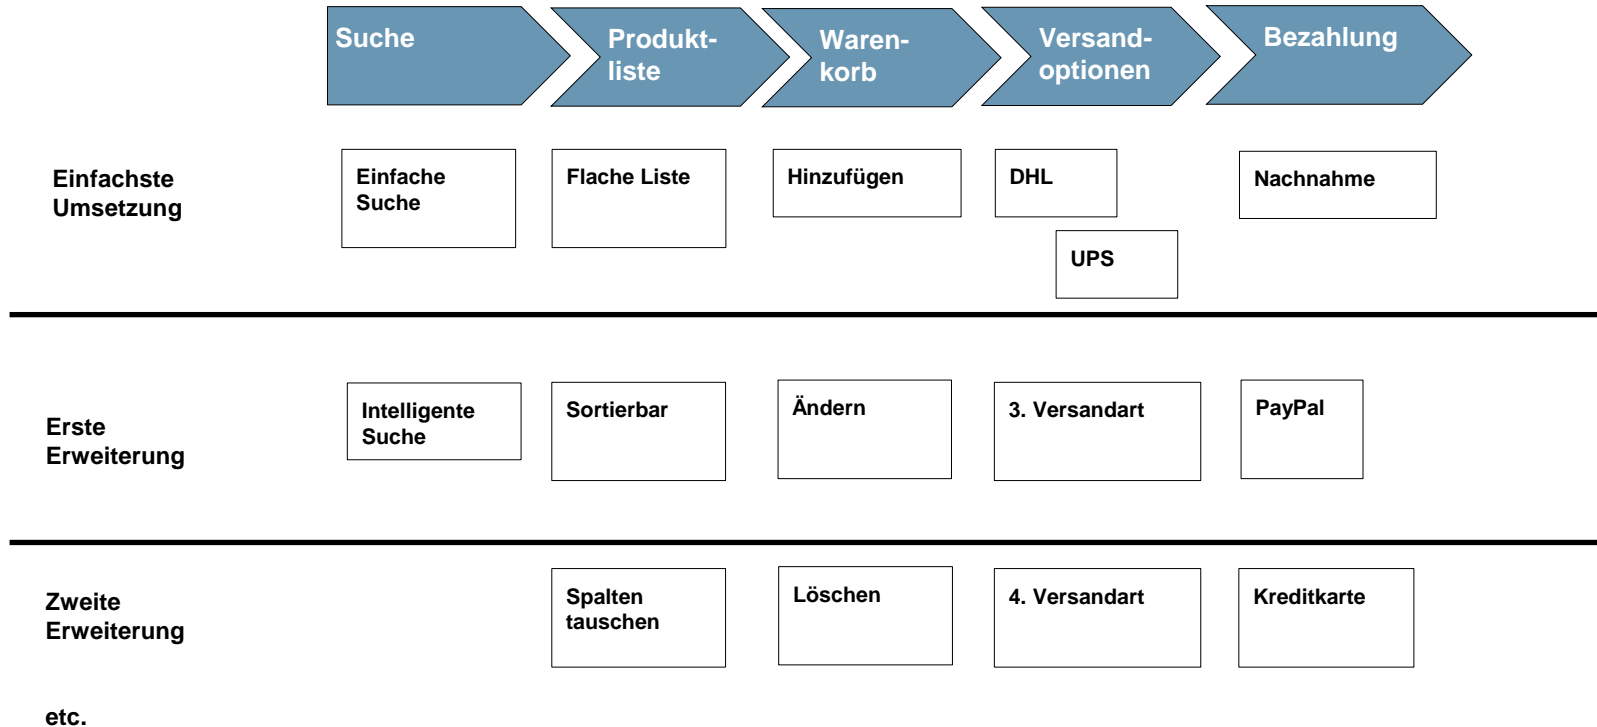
Suche

Produkt-
liste

Waren-
korb

Versand-
optionen

Bezahlung

Einfachste Umsetzung

Einfache Suche

Flache Liste

Hinzufügen

DHL

UPS

Nachnahme

Erste Erweiterung

Intelligente Suche

Sortierbar

Ändern

3. Versandart

PayPal

Zweite Erweiterung

Spalten tauschen

Löschen

4. Versandart

Kreditkarte

etc.